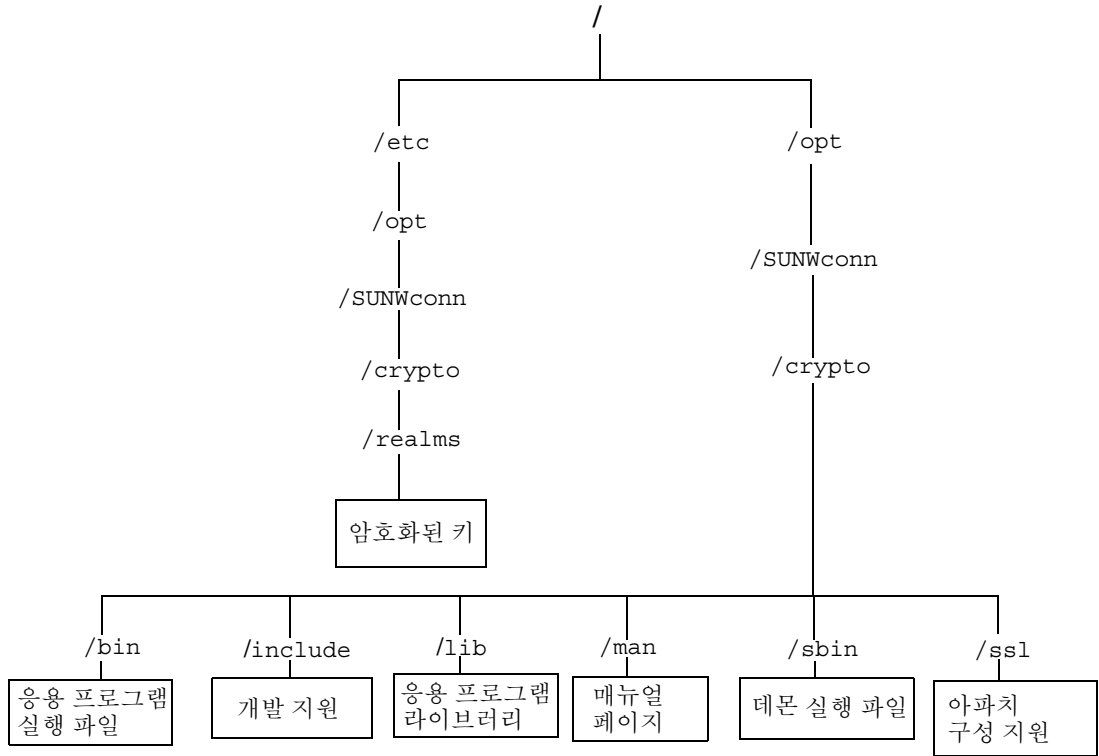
/

/etc

/opt

/SUNWconn

/crypto

/realms

암호화된 키

/opt

/SUNWconn

/crypto

/bin

응용 프로그램 실행 파일

/include

개발 지원

/lib

응용 프로그램 라이브러리

/man

매뉴얼 페이지

/sbin

데몬 실행 파일

/ssl

아파치 구성 지원